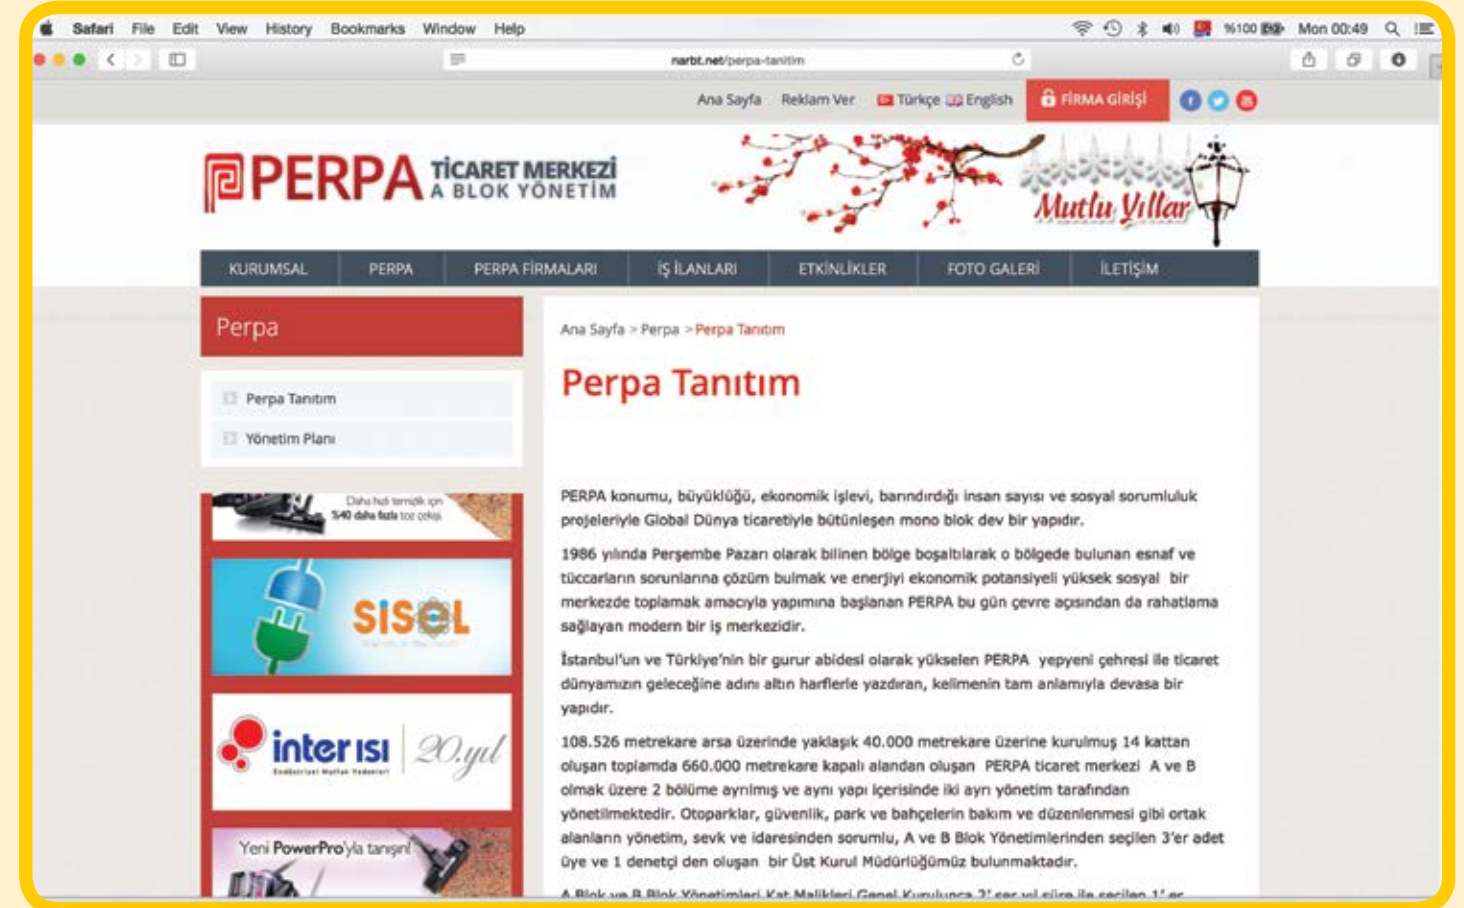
Safari File Edit View History Bookmarks Window Help

%100 Mon 00:49

narbt.net/perpa-tanitim

Ana Sayfa Reklam Ver Türkçe English FİRMA GİRİŞİ

PERPA TİCARET MERKEZİ A BLOK YÖNETİM

Mutlu Yıllar

KURUMSAL PERPA PERPA FİRMALARI İŞ İLANLARI ETKİNLİKLER FOTO GALERİ İLETİŞİM

Perpa

Perpa Tanıtım
Yönetim Planı

Daha hızlı temizlik için %40 daha fazla toz çekişi.

SISEL

inter ısı 20.yıl

Yeni PowerPro'yla tanışın!

Ana Sayfa > Perpa > Perpa Tanıtım

Perpa Tanıtım

PERPA konumu, büyüklüğü, ekonomik işlevi, barındırdığı insan sayısı ve sosyal sorumluluk projeleriyle Global Dünya ticaretiyle bütünleşen mono blok dev bir yapıdır.

1986 yılında Perşembe Pazarı olarak bilinen bölge boşaltılarak o bölgede bulunan esnaf ve tüccarların sorunlarına çözüm bulmak ve enerjiyi ekonomik potansiyeli yüksek sosyal bir merkezde toplamak amacıyla yapımına başlanan PERPA bu gün çevre açısından da rahatlama sağlayan modern bir iş merkezidir.

İstanbul'un ve Türkiye'nin bir gurur abidesi olarak yükselen PERPA yepyeni çehresi ile ticaret dünyamızın geleceğine adını altın harflerle yazdıran, kelimenin tam anlamıyla devasa bir yapıdır.

108.526 metrekare arsa üzerinde yaklaşık 40.000 metrekare üzerine kurulmuş 14 kattan oluşan toplamda 660.000 metrekare kapalı alandan oluşan PERPA ticaret merkezi A ve B olmak üzere 2 bölüme ayrılmış ve aynı yapı içerisinde iki ayrı yönetim tarafından yönetilmektedir. Otoparklar, güvenlik, park ve bahçelerin bakım ve düzenlenmesi gibi ortak alanların yönetim, sevk ve idaresinden sorumlu, A ve B Blok Yönetimlerinden seçilen 3'er adet üye ve 1 denetçi den oluşan bir Üst Kurul Müdürlüğümüz bulunmaktadır.

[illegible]